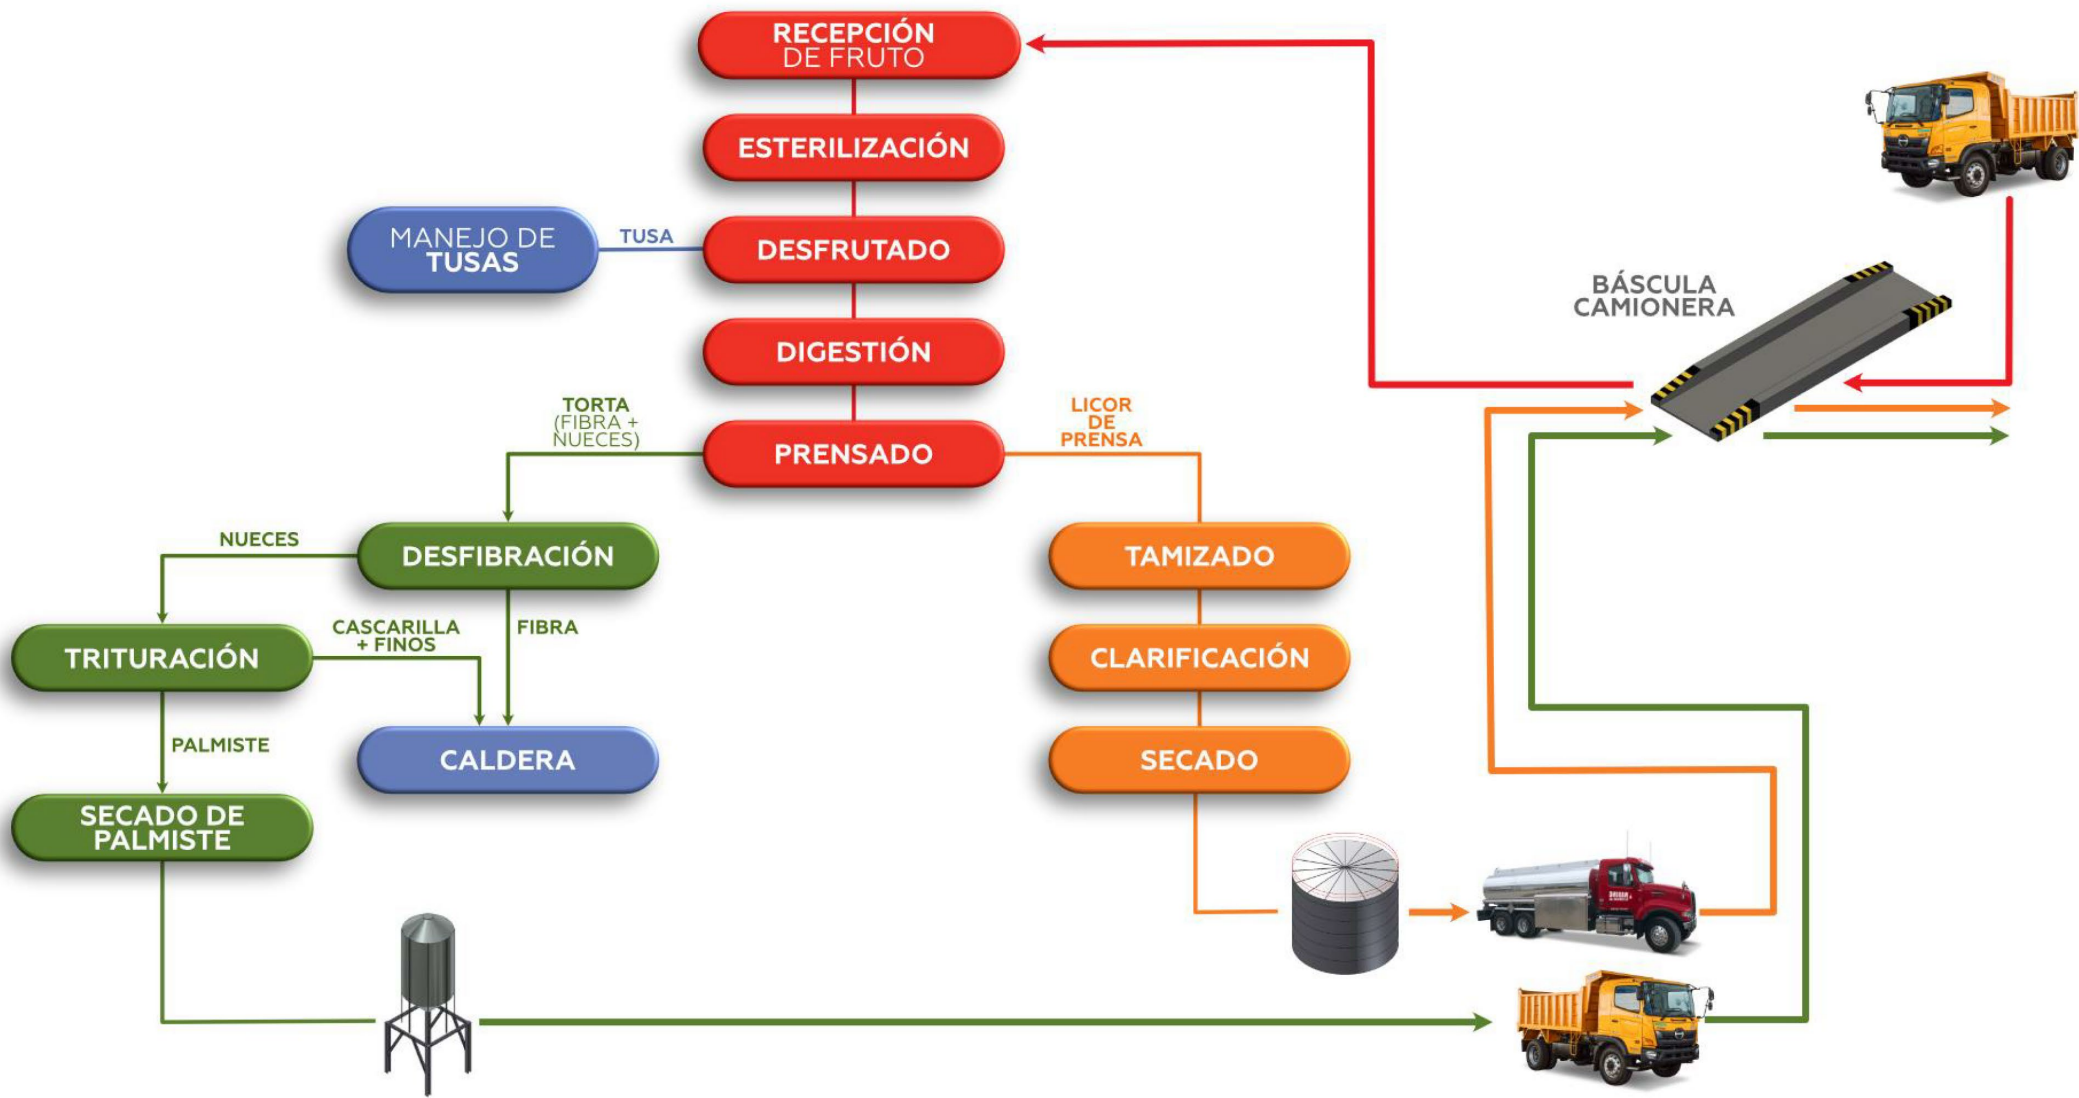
RECEPCIÓN DE FRUTO

ESTERILIZACIÓN

MANEJO DE TUSAS

TUSA

DESFRUTADO

DIGESTIÓN

TORTA (FIBRA + NUECES)

PRENSADO

LICOR DE PRENSA

BÁSCULA CAMIONERA

NUECES

DESFIBRACIÓN

TAMIZADO

TRITURACIÓN

CASCARILLA + FINOS

FIBRA

CLARIFICACIÓN

PALMISTE

CALDERA

SECADO

SECADO DE PALMISTE